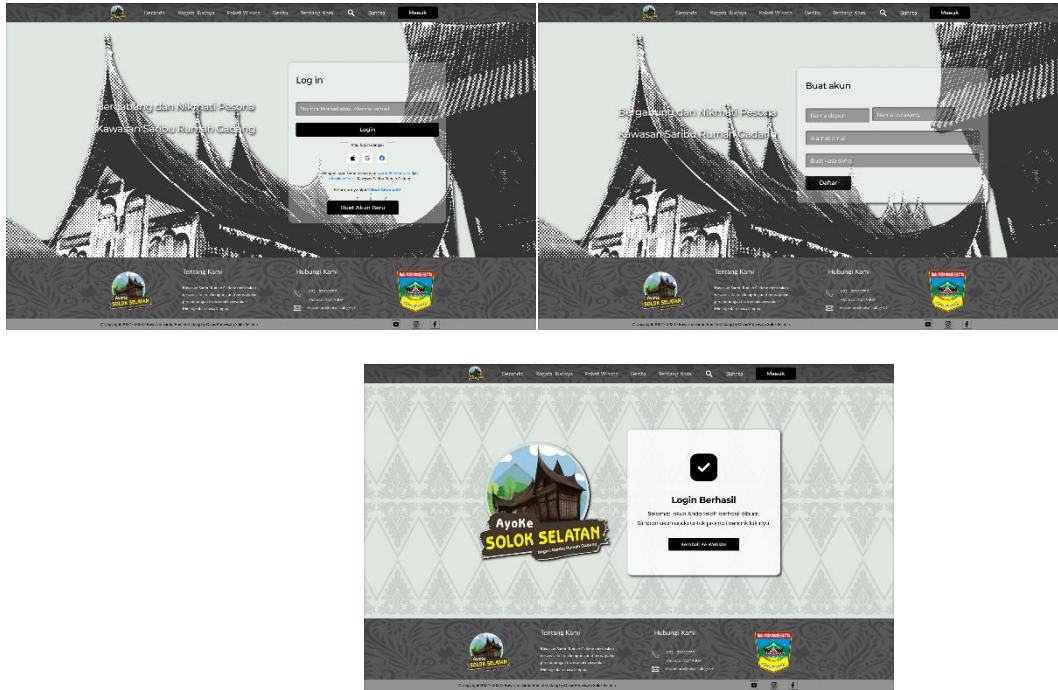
Beranda Ragam Budaya Paket Wisata Berita Tentang Kami Bahasa Masuk

Bergabung dan Nikmati Pesona Kawasan Saribu Rumah Gadang

Log in

Nomor Ponsel atau Alamat email

Login

Atau login dengan

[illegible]

Belum punya akun? Buat Akun Baru

Buat Akun Baru

Tentang Kami

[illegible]

Hubungi Kami

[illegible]

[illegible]

Beranda Ragam Budaya Paket Wisata Berita Tentang Kami Bahasa Masuk

Bergabung dan Nikmati Pesona Kawasan Saribu Rumah Gadang

Buat akun

Nama depan Nama belakang

Alamat email

Buat kata sandi

Daftar

Tentang Kami

Hubungi Kami

Beranda Ragam Budaya Paket Wisata Berita Tentang Kami Bahasa Masuk

AyoKe SOLOK SELATAN Negeri Saribu Rumah Gadang

Login Berhasil

Selamat, akun Anda telah berhasil dibuat. Simpan akun anda untuk promo menarik lainnya.

Kembali ke Website

Tentang Kami

Hubungi Kami